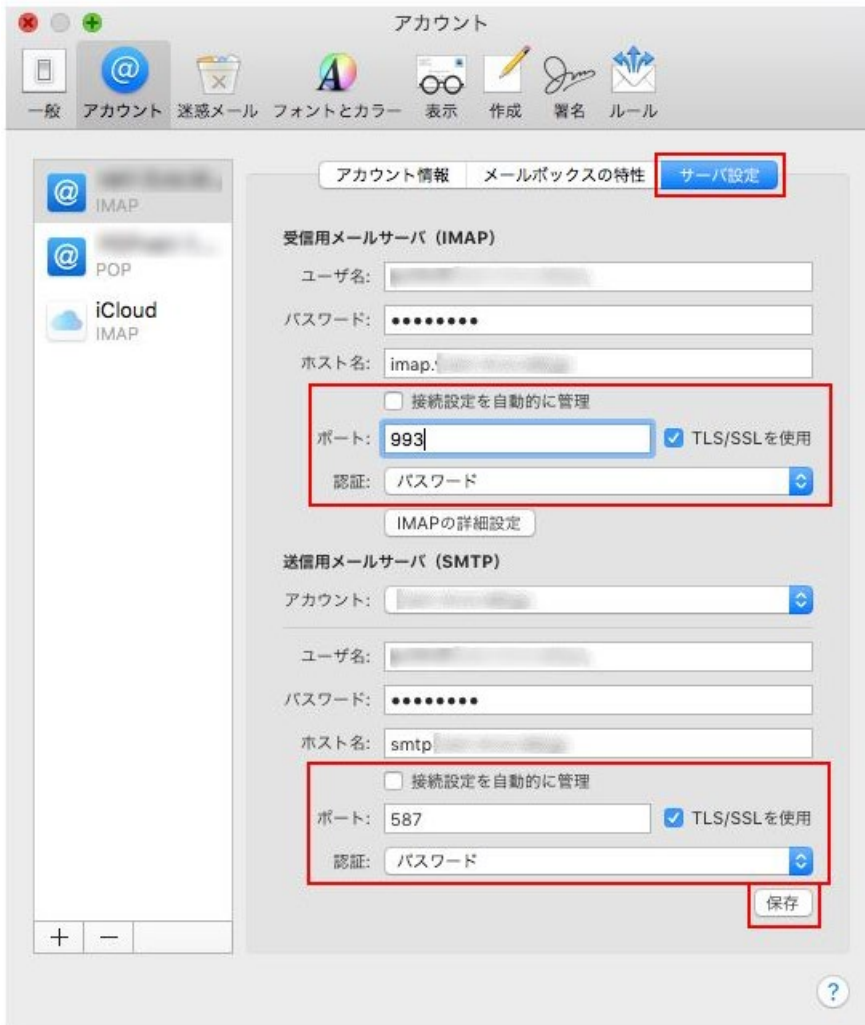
アカウント

一般 アカウント 迷惑メール フォントとカラー 表示 作成 署名 ルール

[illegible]
IMAP
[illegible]
POP
iCloud
IMAP

アカウント情報 メールボックスの特性 サーバ設定

受信用メールサーバ（IMAP）
ユーザ名: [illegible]
パスワード: ••••••••
ホスト名: imap.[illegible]
接続設定を自動的に管理
ポート: 993
TLS/SSLを使用
認証: パスワード
IMAPの詳細設定

送信用メールサーバ（SMTP）
アカウント: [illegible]
ユーザ名: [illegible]
パスワード: ••••••••
ホスト名: smtp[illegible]
接続設定を自動的に管理
ポート: 587
TLS/SSLを使用
認証: パスワード
保存

+ −

?